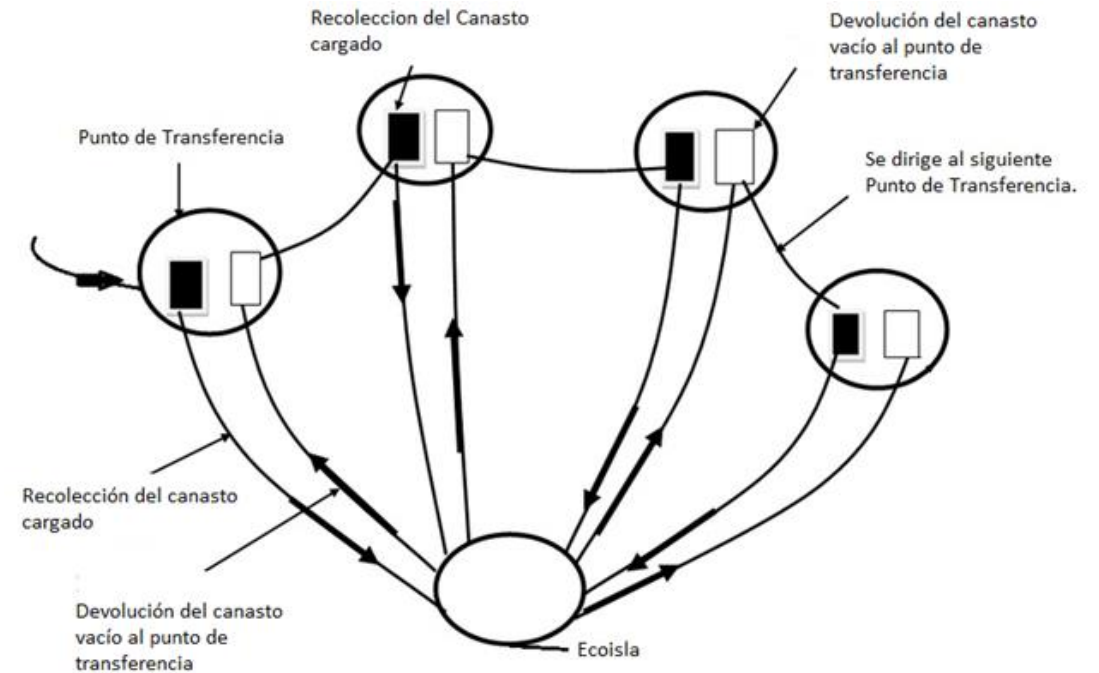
Recoleccion del Canasto cargado

Devolución del canasto vacío al punto de transferencia

Punto de Transferencia

Se dirige al siguiente Punto de Transferencia.

Recolección del canasto cargado

Devolución del canasto vacio al punto de transferencia

Ecoisla